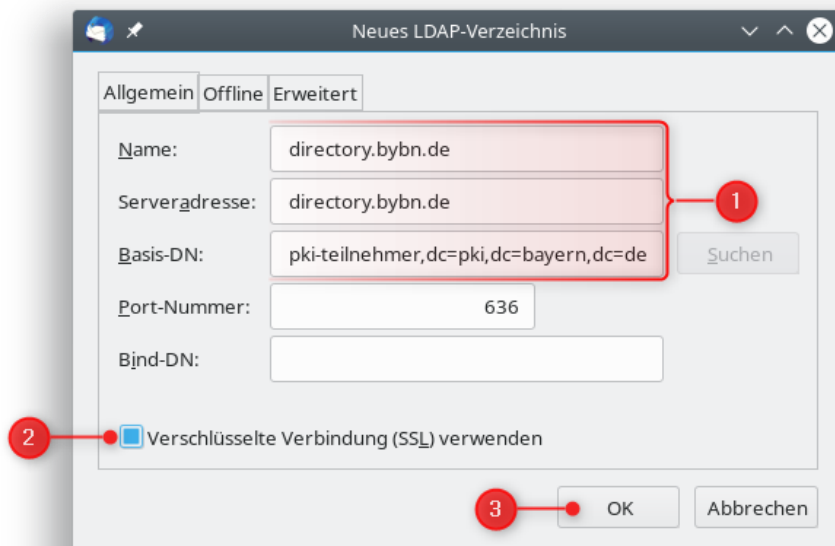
Neues LDAP-Verzeichnis

Allgemein | Offline | Erweitert

Name: directory.bybn.de

Serveradresse: directory.bybn.de

Basis-DN: pki-teilnehmer,dc=pki,dc=bayern,dc=de

Suchen

Port-Nummer: 636

Bind-DN:

1

2

Verschlüsselte Verbindung (SSL) verwenden

3

OK

Abbrechen